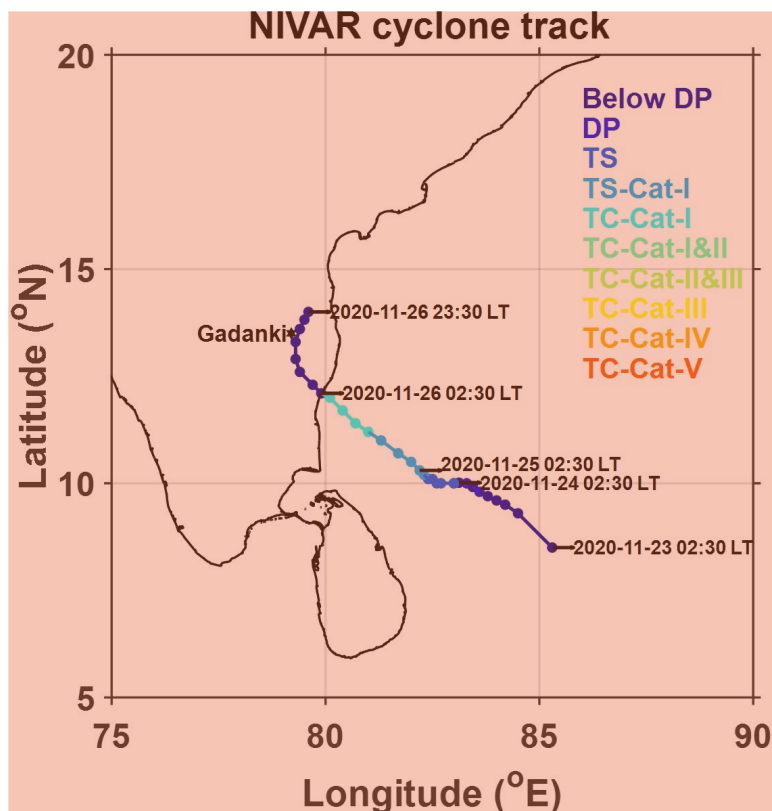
NIVAR cyclone track

Below DP
DP
TS
TS-Cat-I
TC-Cat-I
TC-Cat-I&II
TC-Cat-II&III
TC-Cat-III
TC-Cat-IV
TC-Cat-V

Gadanki

2020-11-26 23:30 LT
2020-11-26 02:30 LT
2020-11-25 02:30 LT
2020-11-24 02:30 LT
2020-11-23 02:30 LT

Latitude ($^{o}$N)
20
15
10
5

75
80
85
90
Longitude ($^{o}$E)